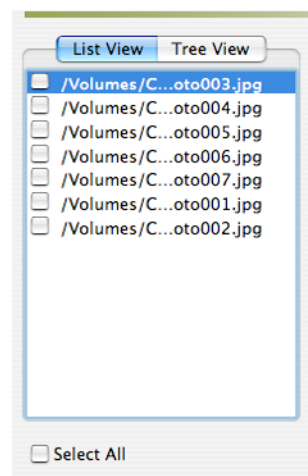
List View | Tree View

/Volumes/C...oto003.jpg
/Volumes/C...oto004.jpg
/Volumes/C...oto005.jpg
/Volumes/C...oto006.jpg
/Volumes/C...oto007.jpg
/Volumes/C...oto001.jpg
/Volumes/C...oto002.jpg

Select All